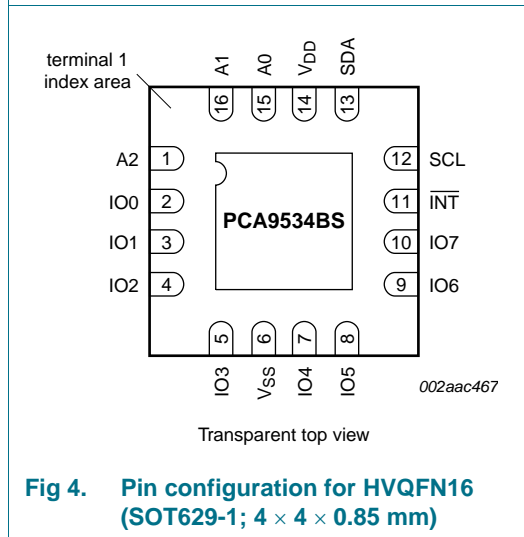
terminal 1 index area

A1 A0 $V_{DD}$ SDA

16 15 14 13

A2 1
IO0 2
IO1 3
IO2 4

PCA9534BS

12 SCL
11 $\overline{INT}$
10 IO7
9 IO6

5 6 7 8

IO3 $V_{SS}$ IO4 IO5

002aac467

Transparent top view

Fig 4. Pin configuration for HVQFN16 (SOT629-1; $4 \times 4 \times 0.85$ mm)